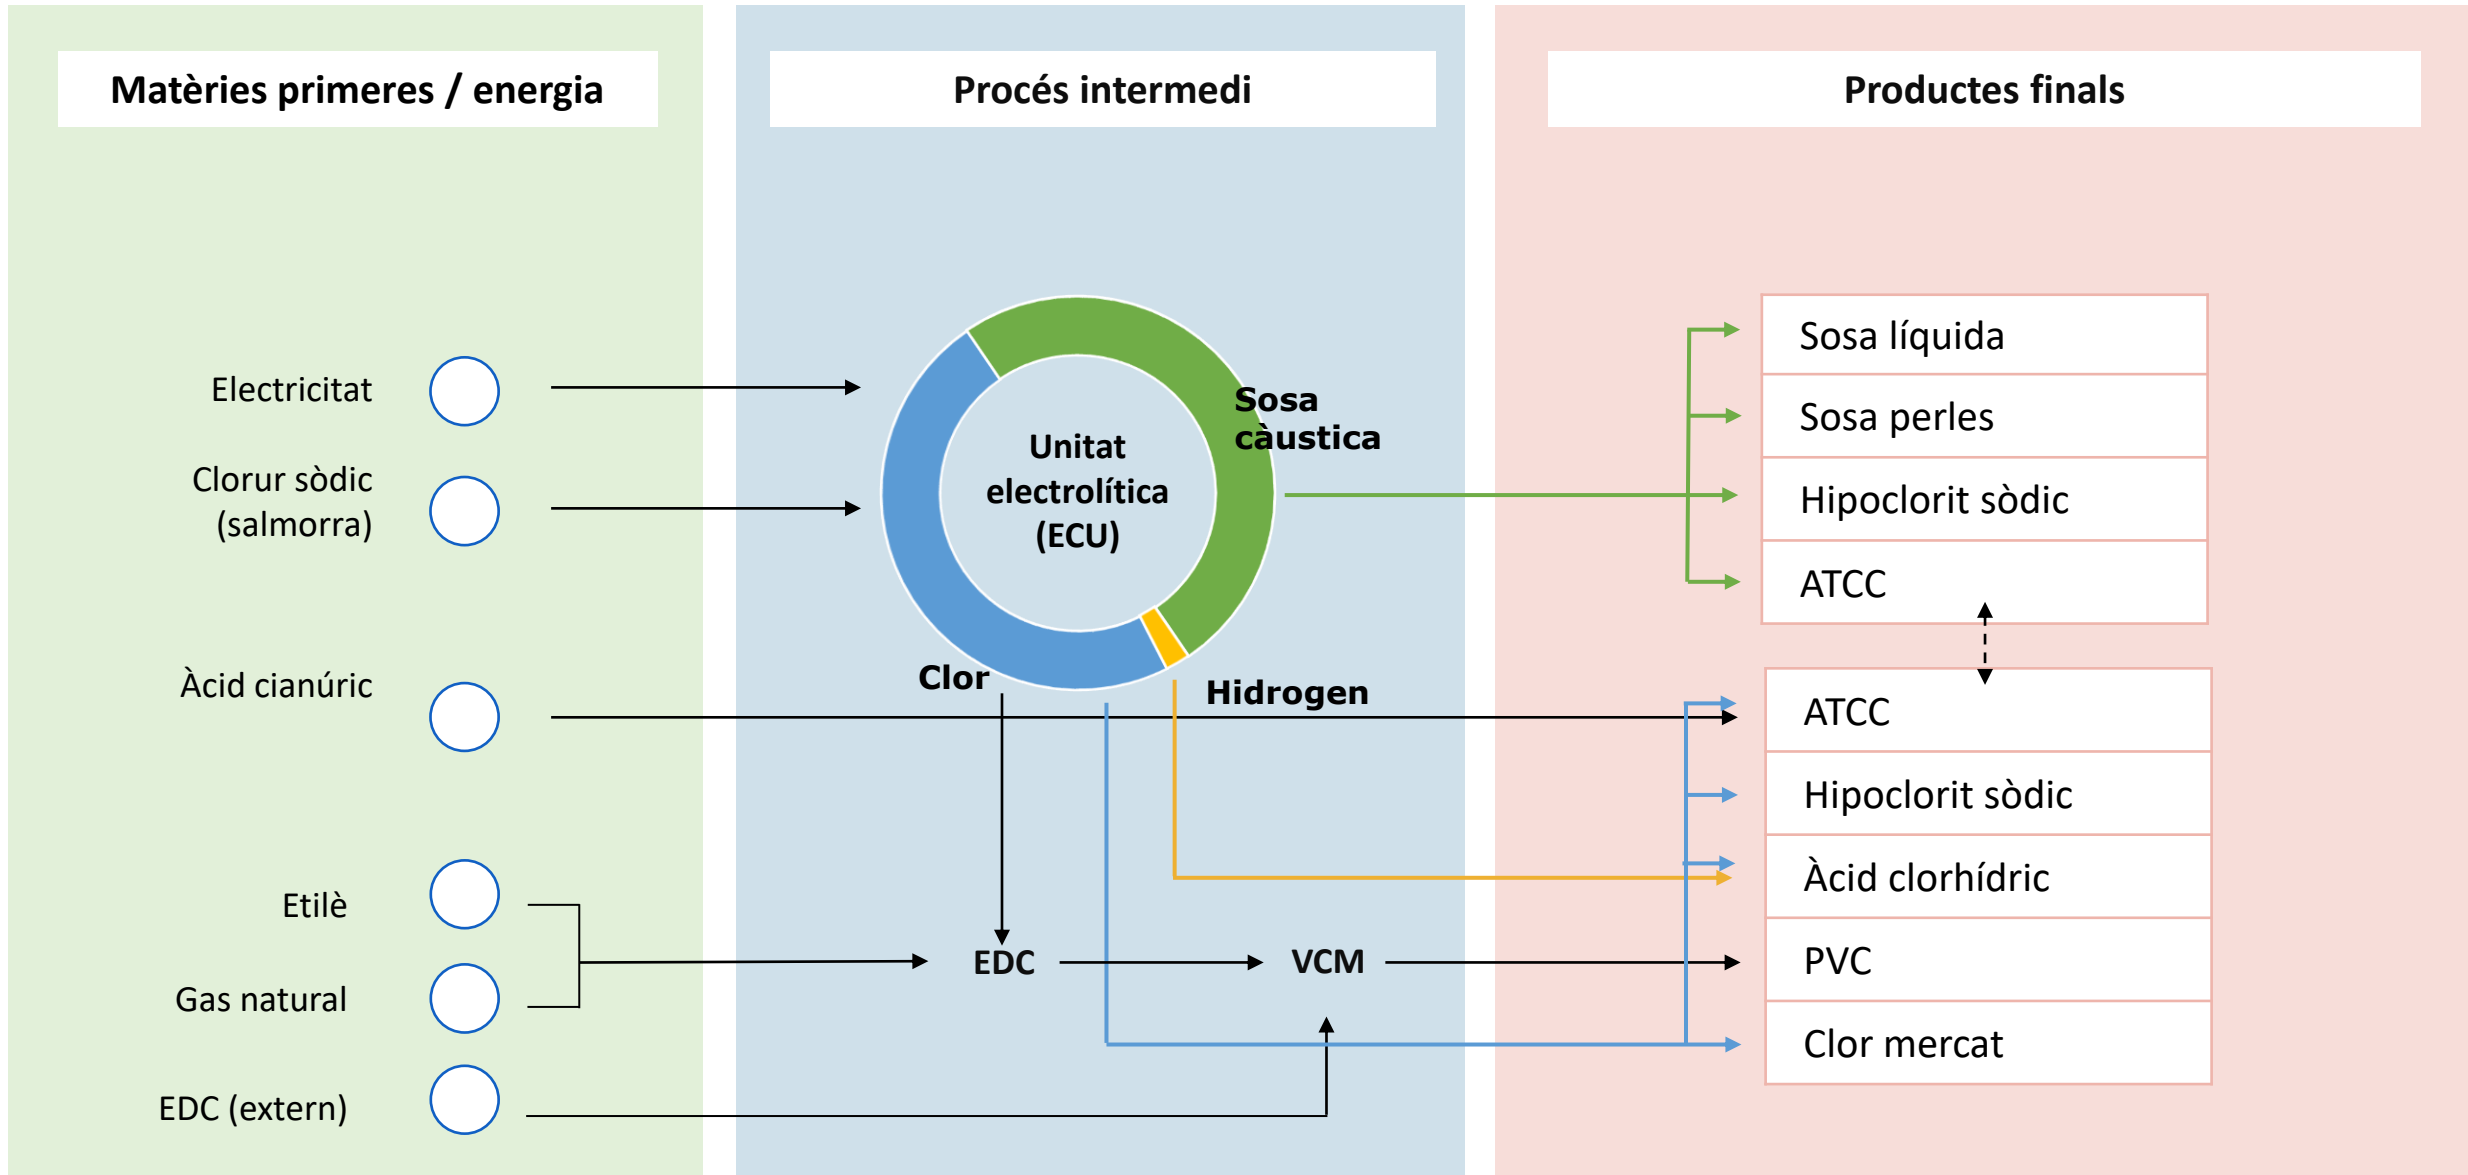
Matèries primeres / energia

Procés intermedi

Productes finals

Electricitat

Clorur sòdic (salmorra)

Àcid cianúric

Etilè

Gas natural

EDC (extern)

Unitat electrolítica (ECU)

Sosa càustica

Clor

Hidrogen

EDC

VCM

| Sosa líquida |
|---|
| Sosa perles |
| Hipoclorit sòdic |
| ATCC |

| ATCC |
|---|
| Hipoclorit sòdic |
| Àcid clorhídric |
| PVC |
| Clor mercat |